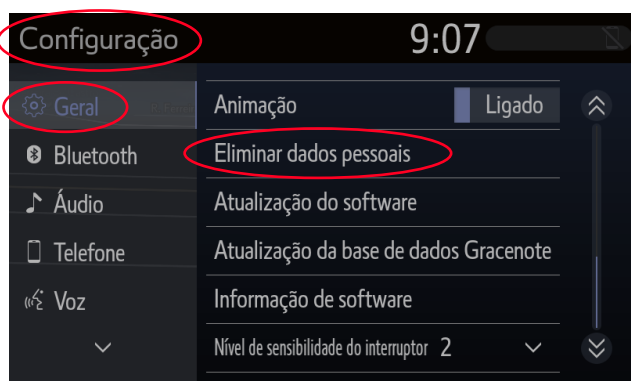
Configuração

9:07

Geral

Bluetooth

Áudio

Telefone

Voz

Animação

Ligado

Eliminar dados pessoais

Atualização do software

Atualização da base de dados Gracenote

Informação de software

Nível de sensibilidade do interruptor 2